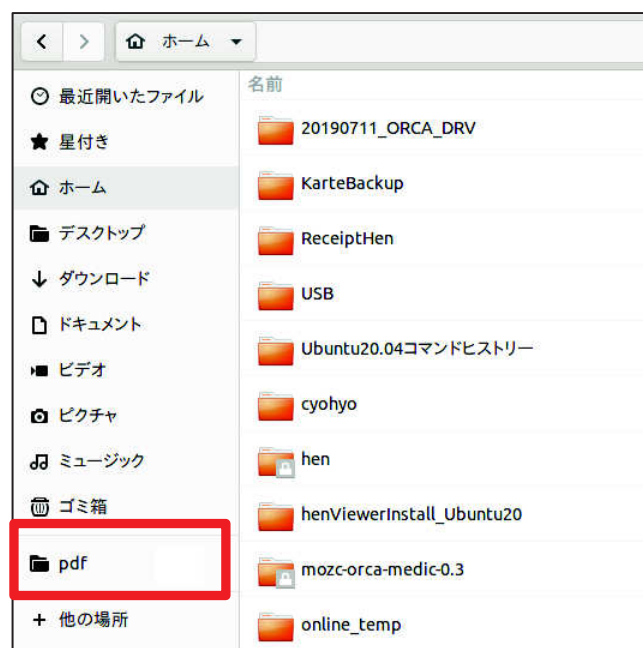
ホーム

最近開いたファイル
星付き
ホーム
デスクトップ
ダウンロード
ドキュメント
ビデオ
ピクチャ
ミュージック
ゴミ箱
pdf
+ 他の場所

名前
20190711_ORCA_DRV
KarteBackup
ReceiptHen
USB
Ubuntu20.04コマンドヒストリー
cyohyo
hen
henViewerInstall_Ubuntu20
mozc-orca-medic-0.3
online_temp